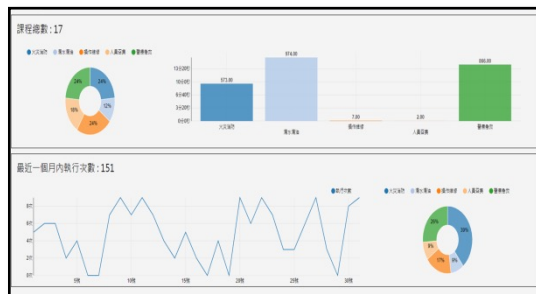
課程總數：17

大災演習 | 電火應急 | 運作達標 | 人員匯報 | 醫療急救

24%
12%
24%
18%
24%

573.00
974.00
7.00
3.00
898.00

大災演習
電火應急
運作達標
人員匯報
醫療急救

最近一個月內執行次數：151

執行次數

大災演習 | 電火應急 | 運作達標 | 人員匯報 | 醫療急救

26%
39%
8%
17%
8%

5日
10日
15日
20日
25日
30日